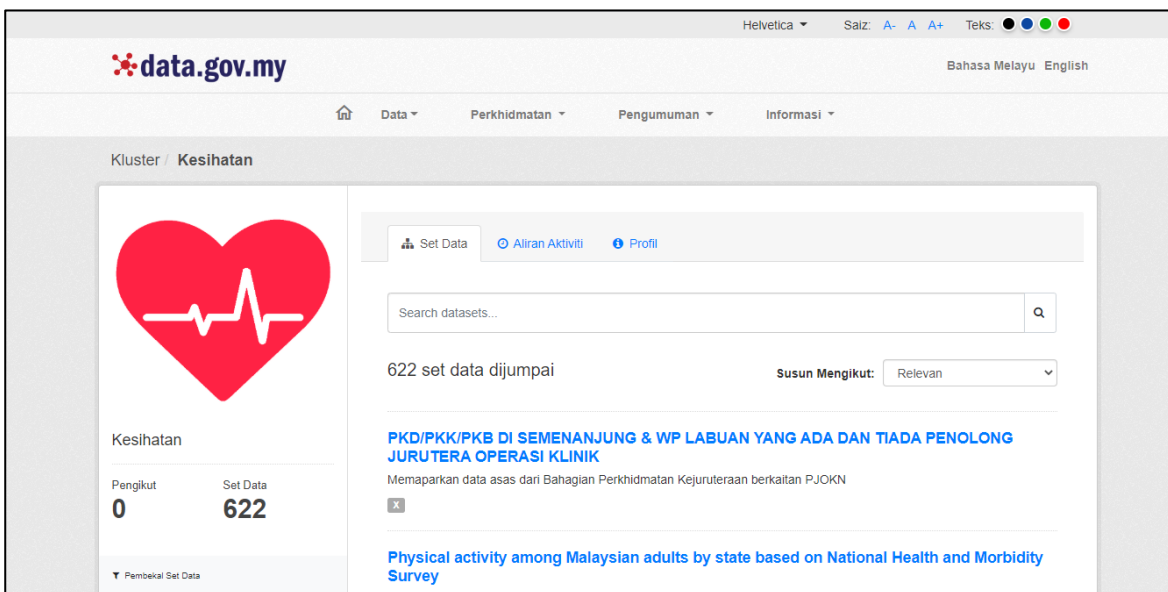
Helvetica ▾ Saiz: A- A A+ Teks:

data.gov.my

Bahasa Melayu English

Data ▾ Perkhidmatan ▾ Pengumuman ▾ Informasi ▾

Kluster / Kesihatan

Set Data Aliran Aktiviti Profil

Search datasets...

622 set data dijumpai

Susun Mengikut: Relevan

Kesihatan

Pengikut
0

Set Data
622

Pembekal Set Data

PKD/PKK/PKB DI SEMENANJUNG & WP LABUAN YANG ADA DAN TIADA PENOLONG JURUTERA OPERASI KLINIK

Memaparkan data asas dari Bahagian Perkhidmatan Kejuruteraan berkaitan PJOKN

X

Physical activity among Malaysian adults by state based on National Health and Morbidity Survey